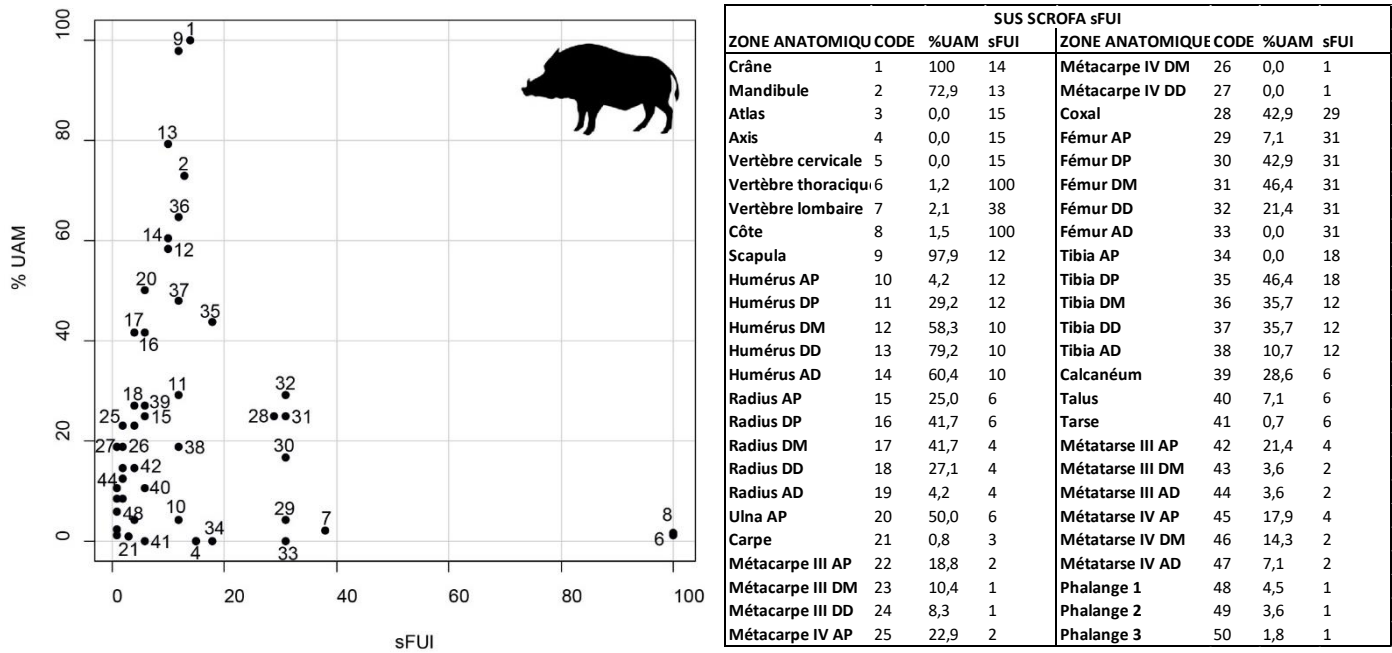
% UAM

100
80
60
40
20
0

0 20 40 60 80 100

sFUI

9 1
13
2
36
14 12
20 37
35
17 16
18 39 11
25 15
32
28 31
27 26 38
30
42
44 40
48 10
29 7
8
34
21 41 4
6
33

| SUS SCROFA sFUI | | | | | | | |
|---|---|---|---|---|---|---|---|
| ZONE ANATOMIQU | CODE | %UAM | sFUI | ZONE ANATOMIQUE | CODE | %UAM | sFUI |
| Crâne | 1 | 100 | 14 | Métacarpe IV DM | 26 | 0,0 | 1 |
| Mandibule | 2 | 72,9 | 13 | Métacarpe IV DD | 27 | 0,0 | 1 |
| Atlas | 3 | 0,0 | 15 | Coxal | 28 | 42,9 | 29 |
| Axis | 4 | 0,0 | 15 | Fémur AP | 29 | 7,1 | 31 |
| Vertèbre cervicale | 5 | 0,0 | 15 | Fémur DP | 30 | 42,9 | 31 |
| Vertèbre thoracique | 6 | 1,2 | 100 | Fémur DM | 31 | 46,4 | 31 |
| Vertèbre lombaire | 7 | 2,1 | 38 | Fémur DD | 32 | 21,4 | 31 |
| Côte | 8 | 1,5 | 100 | Fémur AD | 33 | 0,0 | 31 |
| Scapula | 9 | 97,9 | 12 | Tibia AP | 34 | 0,0 | 18 |
| Humérus AP | 10 | 4,2 | 12 | Tibia DP | 35 | 46,4 | 18 |
| Humérus DP | 11 | 29,2 | 12 | Tibia DM | 36 | 35,7 | 12 |
| Humérus DM | 12 | 58,3 | 10 | Tibia DD | 37 | 35,7 | 12 |
| Humérus DD | 13 | 79,2 | 10 | Tibia AD | 38 | 10,7 | 12 |
| Humérus AD | 14 | 60,4 | 10 | Calcanéum | 39 | 28,6 | 6 |
| Radius AP | 15 | 25,0 | 6 | Talus | 40 | 7,1 | 6 |
| Radius DP | 16 | 41,7 | 6 | Tarse | 41 | 0,7 | 6 |
| Radius DM | 17 | 41,7 | 4 | Métatarse III AP | 42 | 21,4 | 4 |
| Radius DD | 18 | 27,1 | 4 | Métatarse III DM | 43 | 3,6 | 2 |
| Radius AD | 19 | 4,2 | 4 | Métatarse III AD | 44 | 3,6 | 2 |
| Ulna AP | 20 | 50,0 | 6 | Métatarse IV AP | 45 | 17,9 | 4 |
| Carpe | 21 | 0,8 | 3 | Métatarse IV DM | 46 | 14,3 | 2 |
| Métacarpe III AP | 22 | 18,8 | 2 | Métatarse IV AD | 47 | 7,1 | 2 |
| Métacarpe III DM | 23 | 10,4 | 1 | Phalange 1 | 48 | 4,5 | 1 |
| Métacarpe III DD | 24 | 8,3 | 1 | Phalange 2 | 49 | 3,6 | 1 |
| Métacarpe IV AP | 25 | 22,9 | 2 | Phalange 3 | 50 | 1,8 | 1 |